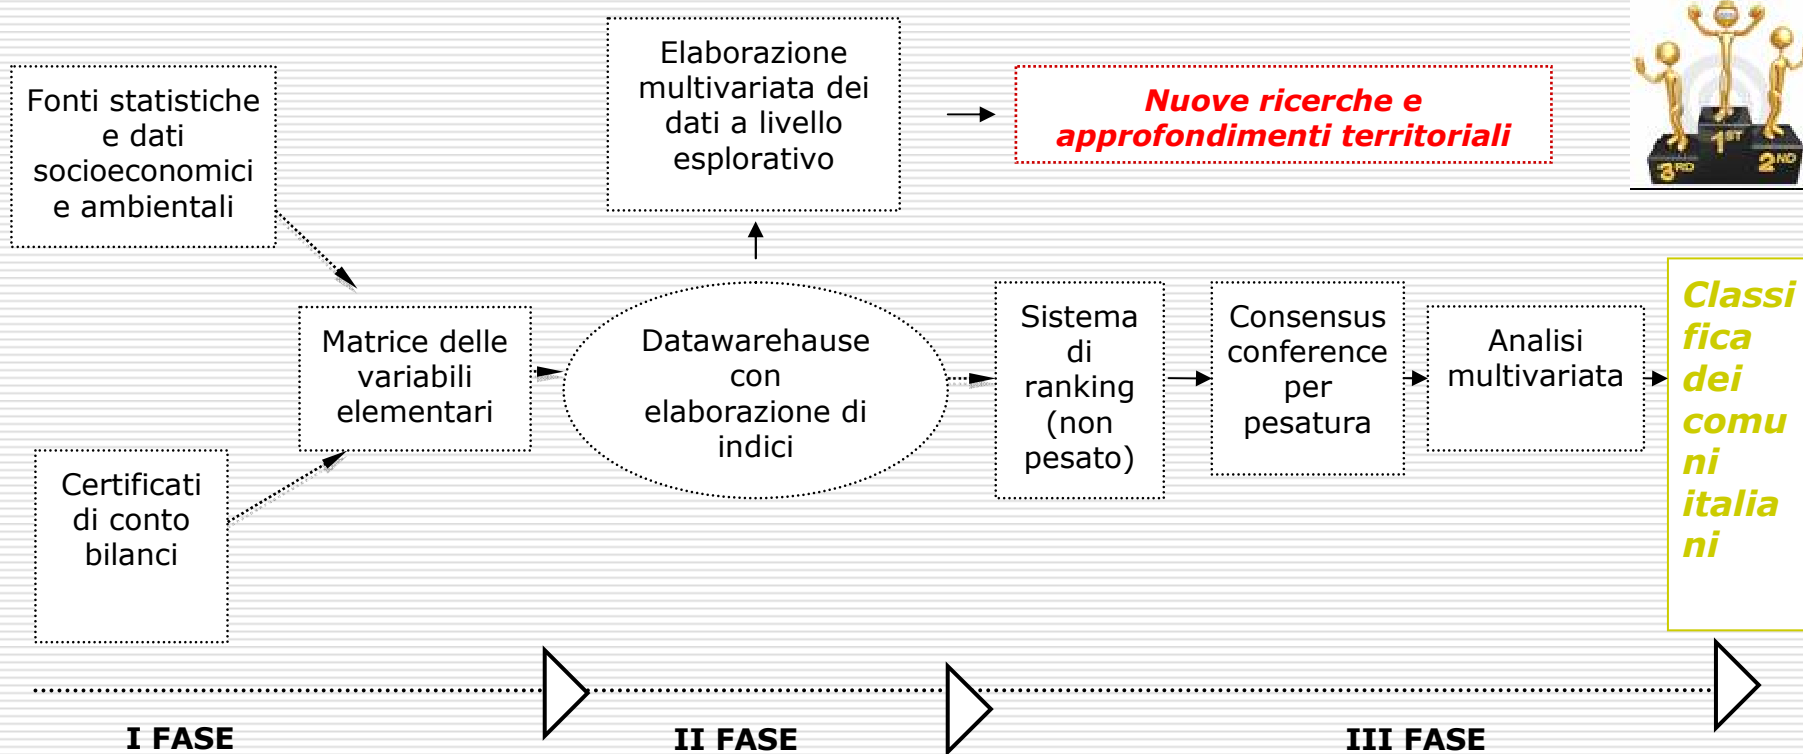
Fonti statistiche e dati socioeconomici e ambientali

Elaborazione multivariata dei dati a livello esplorativo

Nuove ricerche e approfondimenti territoriali

1ST

2ND

3RD

Certificati di conto bilanci

Matrice delle variabili elementari

Datawarehause con elaborazione di indici

Sistema di ranking (non pesato)

Consensus conference per pesatura

Analisi multivariata

Classifica dei comuni italiani

I FASE

II FASE

III FASE